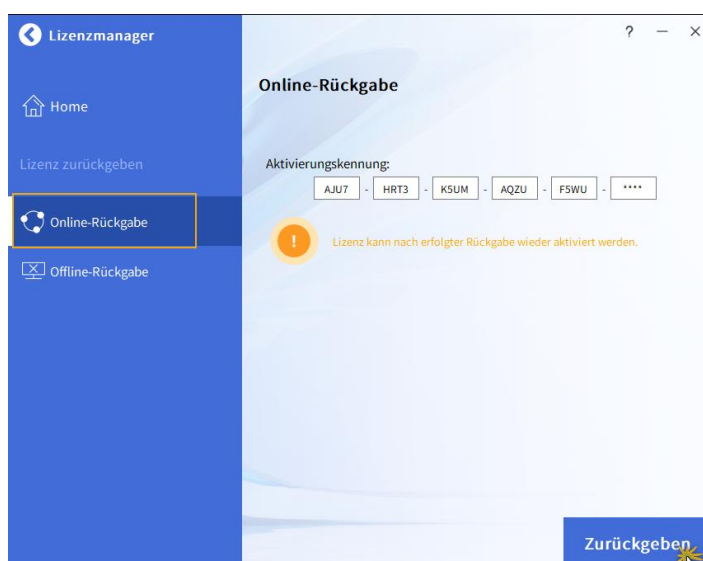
Lizenzmanager

? — ×

Home

Lizenz zurückgeben

Online-Rückgabe

Offline-Rückgabe

Online-Rückgabe

Aktivierungskennung:

AJU7 - HRT3 - K5UM - AQZU - F5WU - ****

!

Lizenz kann nach erfolgter Rückgabe wieder aktiviert werden.

Zurückgeben